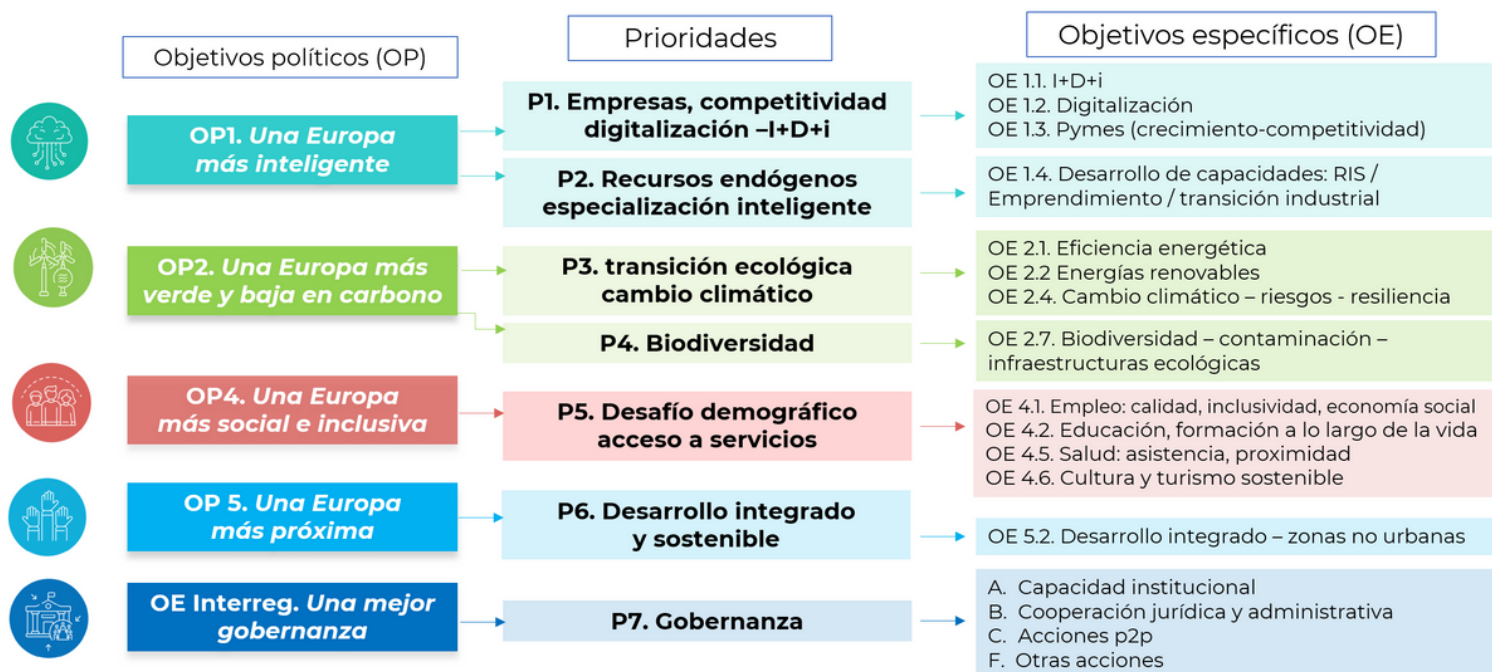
Objetivos políticos (OP)

Prioridades

Objetivos específicos (OE)

OP1. Una Europa más inteligente

P1. Empresas, competitividad digitalización –I+D+i

OE 1.1. I+D+i
OE 1.2. Digitalización
OE 1.3. Pymes (crecimiento-competitividad)

P2. Recursos endógenos especialización inteligente

OE 1.4. Desarrollo de capacidades: RIS / Emprendimiento / transición industrial

OP2. Una Europa más verde y baja en carbono

P3. transición ecológica cambio climático

OE 2.1. Eficiencia energética
OE 2.2 Energías renovables
OE 2.4. Cambio climático – riesgos - resiliencia

P4. Biodiversidad

OE 2.7. Biodiversidad – contaminación – infraestructuras ecológicas

OP4. Una Europa más social e inclusiva

P5. Desafío demográfico acceso a servicios

OE 4.1. Empleo: calidad, inclusividad, economía social
OE 4.2. Educación, formación a lo largo de la vida
OE 4.5. Salud: asistencia, proximidad
OE 4.6. Cultura y turismo sostenible

OP 5. Una Europa más próxima

P6. Desarrollo integrado y sostenible

OE 5.2. Desarrollo integrado – zonas no urbanas

OE Interreg. Una mejor gobernanza

P7. Gobernanza

A. Capacidad institucional
B. Cooperación jurídica y administrativa
C. Acciones p2p
F. Otras acciones